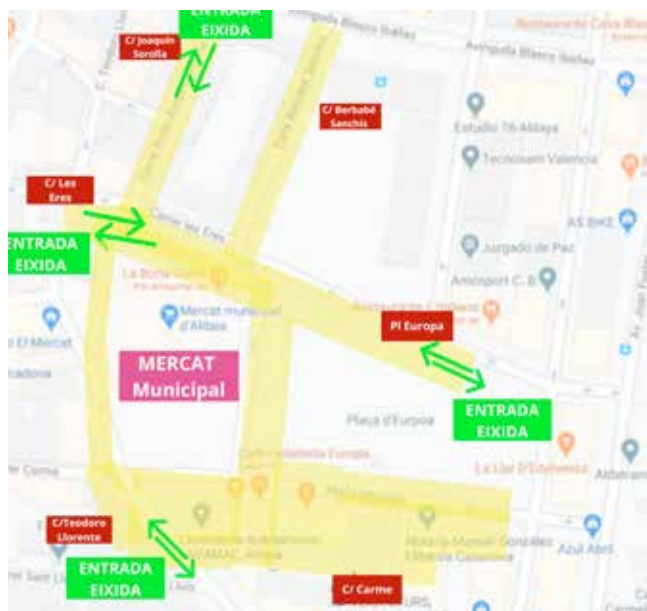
ENTRADA
EIXIDA

C/ Joaquín Sorolla

Avinguda Blasco Ibáñez

Restaurante Casa Blas

Avinguda Blasco Ibáñez

C/ Berbabé Sanchis

Estudio 76 Aldaia

Tecnosam Valencia

C/ Les Eres

Carrer les Eres

AS BIKE

ENTRADA
EIXIDA

Juzgado de Paz

Amosport C. B

La Bona Gent

Mercat municipal d'Aldaia

Pl Europa

El Mercat

MERCAT
Municipal

ENTRADA
EIXIDA

Plaça d'Europa

La Llar D'Esdeveniments

Aldaiarr

C/Teodoro Llorente

Azul Abet

ENTRADA
EIXIDA

C/ Carme